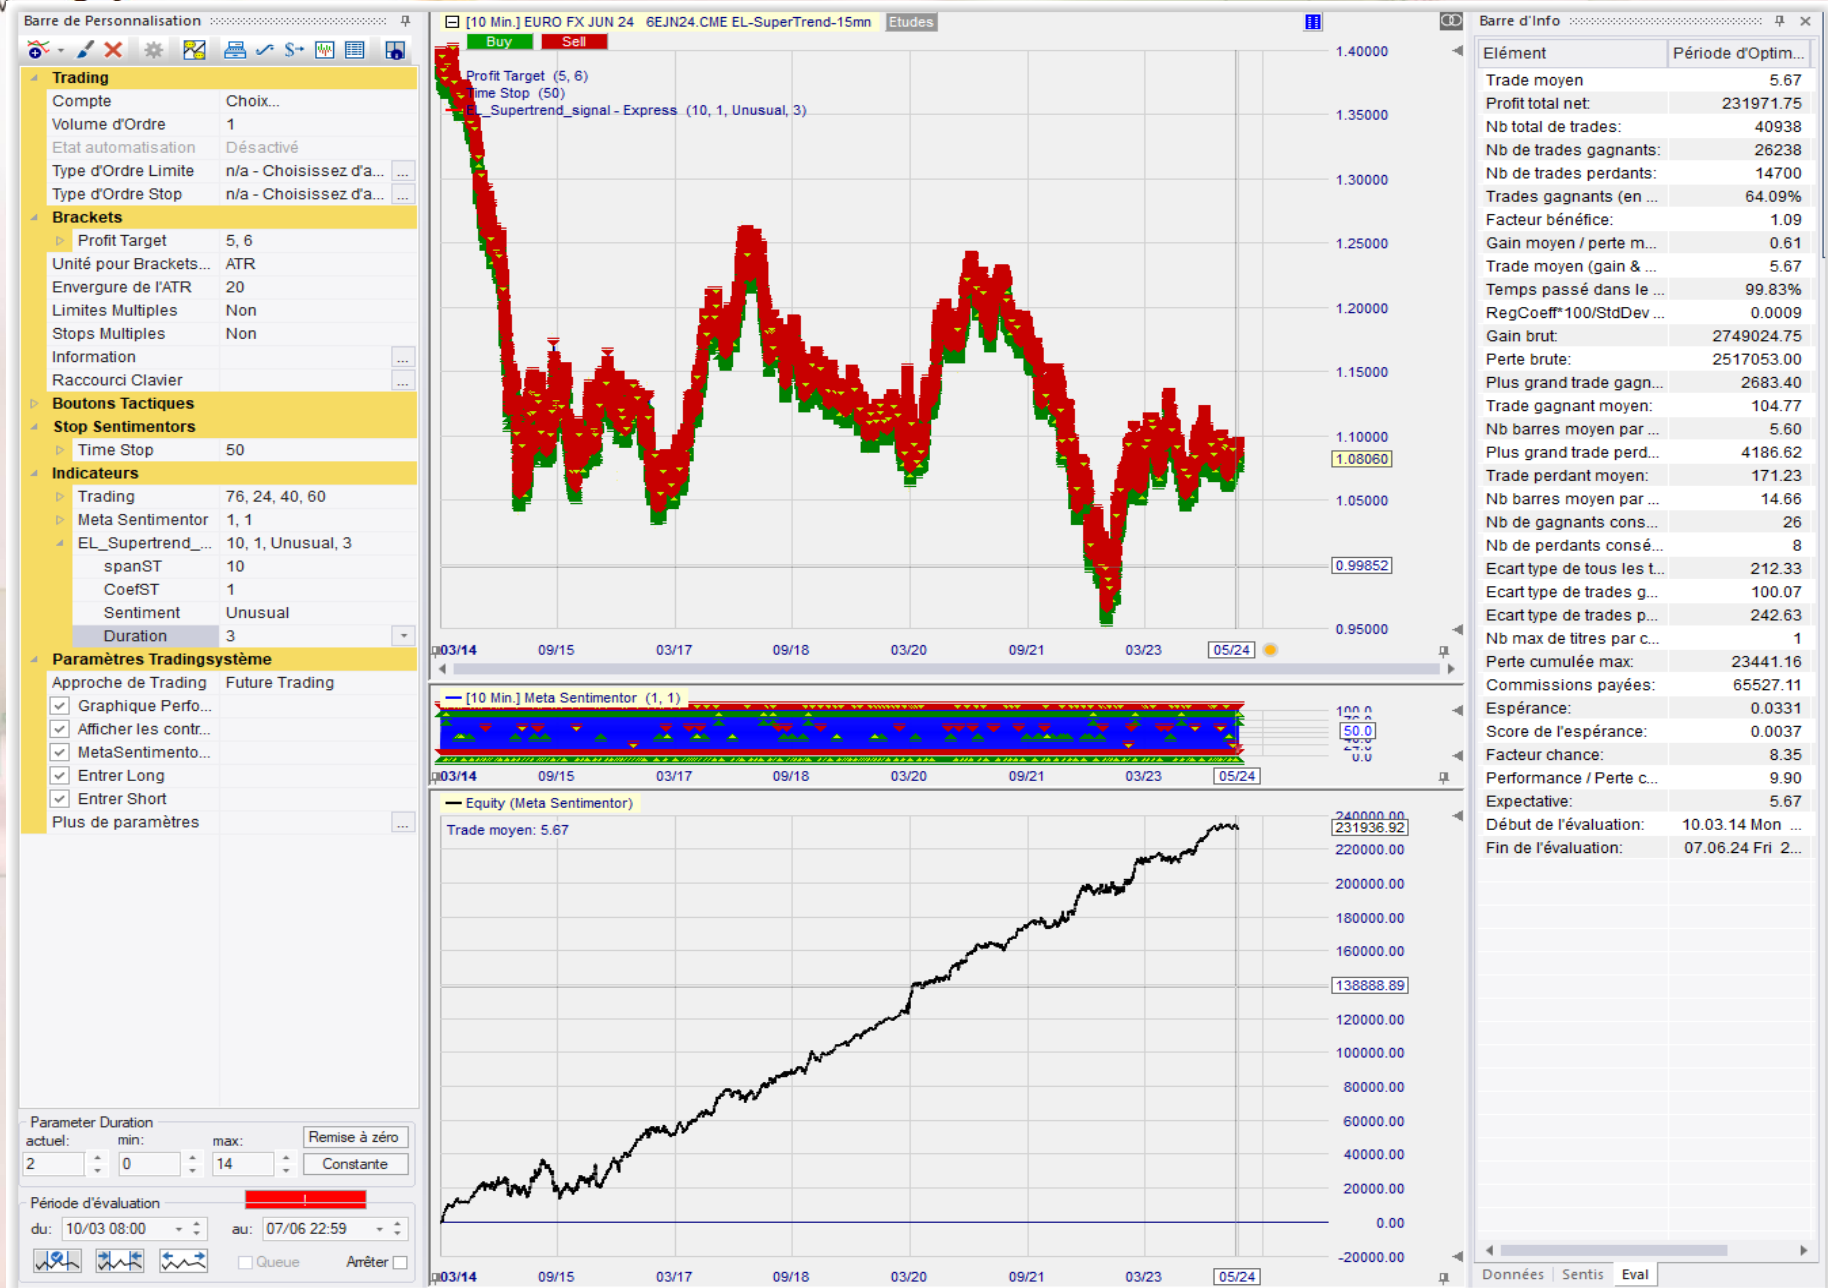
Barre de Personnalisation

Trading
Compte | Choix...
Volume d'Ordre | 1
Etat automatisation | Désactivé
Type d'Ordre Limite | n/a - Choisissez d'a...
Type d'Ordre Stop | n/a - Choisissez d'a...
Brackets
Profit Target | 5, 6
Unité pour Brackets... | ATR
Envergure de l'ATR | 20
Limites Multiples | Non
Stops Multiples | Non
Information
Raccourci Clavier
Boutons Tactiques
Stop Sentimentors
Time Stop | 50
Indicateurs
Trading | 76, 24, 40, 60
Meta Sentimentor | 1, 1
EL_Supertrend_... | 10, 1, Unusual, 3
spanST | 10
CoefST | 1
Sentiment | Unusual
Duration | 3
Paramètres Tradingsystème
Approche de Trading | Future Trading
Graphique Perfo...
Afficher les contr...
MetaSentimento...
Entrer Long
Entrer Short
Plus de paramètres

Parameter Duration
actuel: 2 min: 0 max: 14
Remise à zéro
Constante
Période d'évaluation
du: 10/03 08:00 au: 07/06 22:59
Queue Arrêter

[10 Min.] EURO FX JUN 24 6EJN24.CME EL-SuperTrend-15mn Etudes
Buy Sell
Profit Target (5, 6)
Time Stop (50)
EL_Supertrend_signal - Express (10, 1, Unusual, 3)
1.40000 1.35000 1.30000 1.25000 1.20000 1.15000 1.10000 1.08060 1.05000 0.99852 0.95000
03/14 09/15 03/17 09/18 03/20 09/21 03/23 05/24

[10 Min.] Meta Sentimentor (1, 1)
100.0 75.0 50.0 25.0 0.0
03/14 09/15 03/17 09/18 03/20 09/21 03/23 05/24

Equity (Meta Sentimentor)
Trade moyen: 5.67
240000.00 231936.92 220000.00 200000.00 180000.00 160000.00 138888.89 120000.00 100000.00 80000.00 60000.00 40000.00 20000.00 0.00 -20000.00
03/14 09/15 03/17 09/18 03/20 09/21 03/23 05/24

Barre d'Info

| Elément | Période d'Optim... |
|---|---|
| Trade moyen | 5.67 |
| Profit total net: | 231971.75 |
| Nb total de trades: | 40938 |
| Nb de trades gagnants: | 26238 |
| Nb de trades perdants: | 14700 |
| Trades gagnants (en ... | 64.09% |
| Facteur bénéfice: | 1.09 |
| Gain moyen / perte m... | 0.61 |
| Trade moyen (gain & ... | 5.67 |
| Temps passé dans le ... | 99.83% |
| RegCoeff*100/StdDev ... | 0.0009 |
| Gain brut: | 2749024.75 |
| Perte brute: | 2517053.00 |
| Plus grand trade gagn... | 2683.40 |
| Trade gagnant moyen: | 104.77 |
| Nb barres moyen par ... | 5.60 |
| Plus grand trade perd... | 4186.62 |
| Trade perdant moyen: | 171.23 |
| Nb barres moyen par ... | 14.66 |
| Nb de gagnants cons... | 26 |
| Nb de perdants consé... | 8 |
| Ecart type de tous les t... | 212.33 |
| Ecart type de trades g... | 100.07 |
| Ecart type de trades p... | 242.63 |
| Nb max de titres par c... | 1 |
| Perte cumulée max: | 23441.16 |
| Commissions payées: | 65527.11 |
| Espérance: | 0.0331 |
| Score de l'espérance: | 0.0037 |
| Facteur chance: | 8.35 |
| Performance / Perte c... | 9.90 |
| Expectative: | 5.67 |
| Début de l'évaluation: | 10.03.14 Mon ... |
| Fin de l'évaluation: | 07.06.24 Fri 2... |

Données Sentis Eval